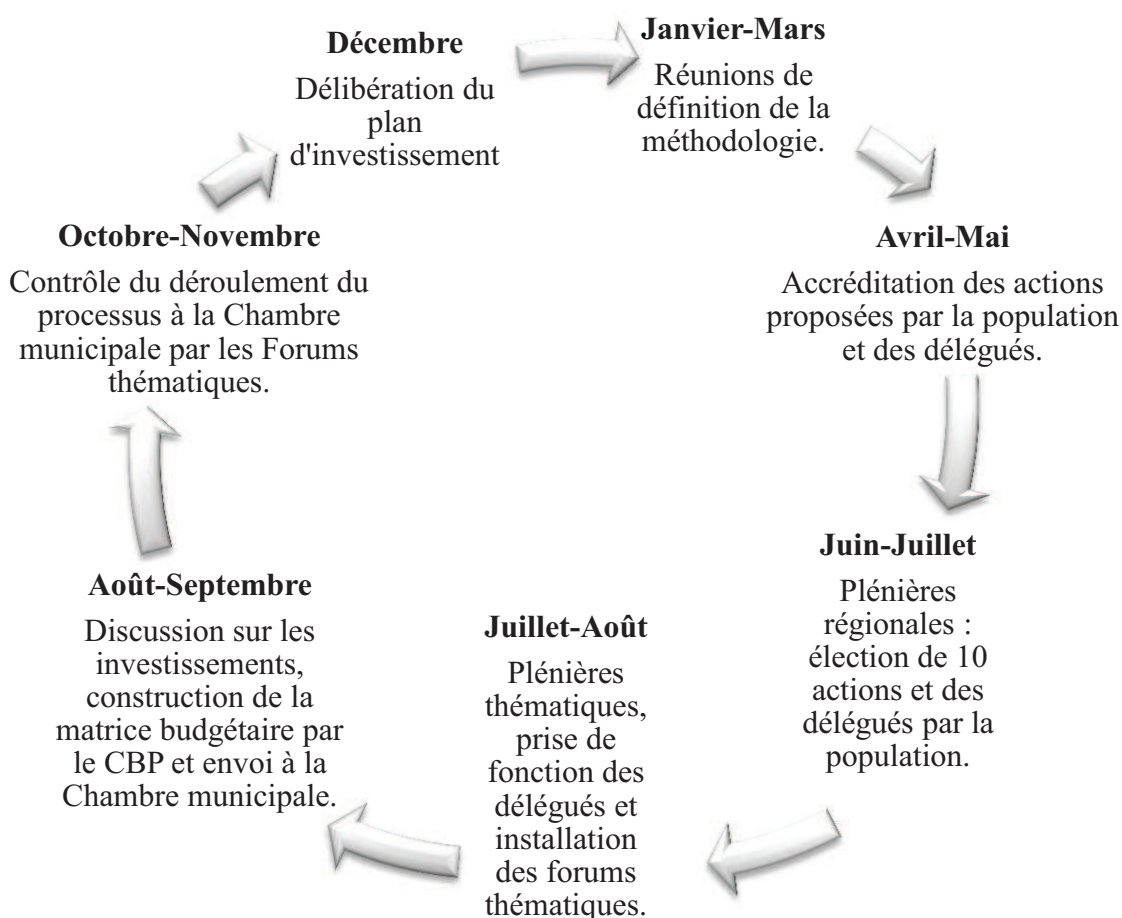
**Décembre**
Délibération du plan d'investissement

**Janvier-Mars**
Réunions de définition de la méthodologie.

**Avril-Mai**
Accréditation des actions proposées par la population et des délégués.

**Juin-Juillet**
Plénières régionales : élection de 10 actions et des délégués par la population.

**Juillet-Août**
Plénières thématiques, prise de fonction des délégués et installation des forums thématiques.

**Août-Septembre**
Discussion sur les investissements, construction de la matrice budgétaire par le CBP et envoi à la Chambre municipale.

**Octobre-Novembre**
Contrôle du déroulement du processus à la Chambre municipale par les Forums thématiques.